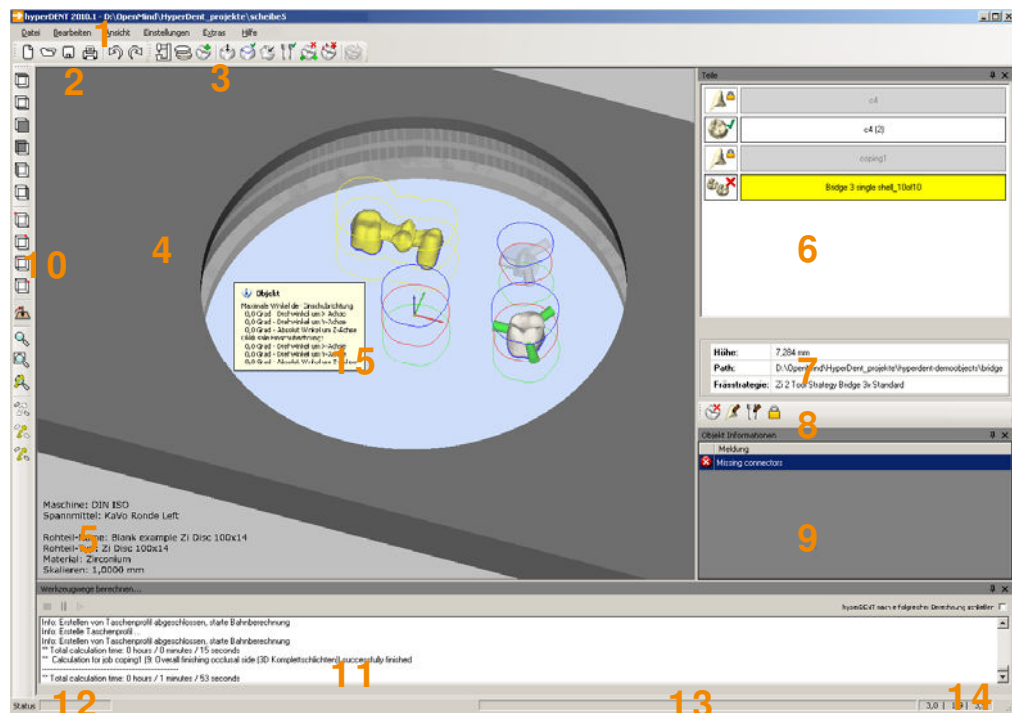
hyperDENT 2010.1 - D:\OpenMind\HyperDent_projekte\scheibe5

Datei Bearbeiten Ansicht Einstellungen Extras Hilfe

1
2
3
4
10
15

Objekt
Maximale Winkel der Einschubrichtung
0,0 Grad - Drehwinkel um X-Achse
0,0 Grad - Drehwinkel um Y-Achse
0,0 Grad - Absolut Winkel um Z-Achse
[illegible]
0,0 Grad - Drehwinkel um X-Achse
0,0 Grad - Drehwinkel um Y-Achse
0,0 Grad - Absolut Winkel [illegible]

Maschine: DIN ISO
Spannmittel: KaVo Ronde Left

Rohteil-Name: Blank example Zi Disc 100x14
Rohteil-Typ: Zi Disc 100x14
Material: Zirconium
Skalieren: 1,0000 mm

5

Teile

c4
c4 (2)
coping1
Bridge 3 single shell_10of10

6

| Höhe: | 7,284 mm |
|---|---|
| Path: | D:\OpenMind\HyperDent_projekte\hyperdent-demoobjects\bridge |
| Frässtrategie: | Zi 2 Tool Strategy Bridge 3+ Standard |

7
8

Objekt Informationen
Meldung
Missing connectors

9

Werkzeugwege berechnen...

hyperDENT nach erfolgreicher Berechnung schließen

Info: Erstellen von Taschenprofil abgeschlossen, starte Bahnberechnung
Info: Erstelle Taschenprofil ...
Info: Erstellen von Taschenprofil abgeschlossen, starte Bahnberechnung
** Total calculation time: 0 hours / 0 minutes / 15 seconds
** Calculation for job coping1 (9: Overall finishing occlusal side (3D Komplettschlichten)) successfully finished
------------------------------
** Total calculation time: 0 hours / 1 minutes / 53 seconds

11

Status
12
13
14
3,0 | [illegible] | 3,0